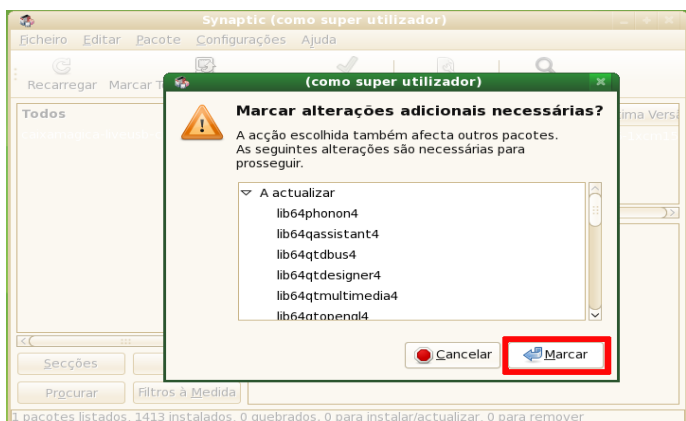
Synaptic (como super utilizador)

Ficheiro Editar Pacote Configurações Ajuda

Recarregar Marcar T

Todos

ima Versã

(como super utilizador)

Marcar alterações adicionais necessárias?

A acção escolhida também afecta outros pacotes. As seguintes alterações são necessárias para prosseguir.

A actualizar
lib64phonon4
lib64qassistant4
lib64qtdbus4
lib64qtdesigner4
lib64qtmultimedia4
lib64qtopengl4

Cancelar

Marcar

Secções

Procurar

Filtros à Medida

1 pacotes listados, 1413 instalados, 0 quebrados, 0 para instalar/actualizar, 0 para remover